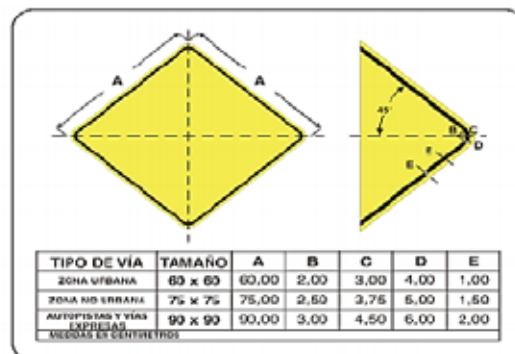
A

A

45°

B

C

D

F

E

| TIPO DE VÍA | TAMAÑO | A | B | C | D | E |
|---|---|---|---|---|---|---|
| ZONA URBANA | 60 x 60 | 60,00 | 2,00 | 3,00 | 4,00 | 1,00 |
| ZONA NO URBANA | 75 x 75 | 75,00 | 2,50 | 3,75 | 5,00 | 1,50 |
| AUTOPISTAS Y VÍAS EXPRESAS | 90 x 90 | 90,00 | 3,00 | 4,50 | 6,00 | 2,00 |

MEDIDAS EN CENTIMETROS